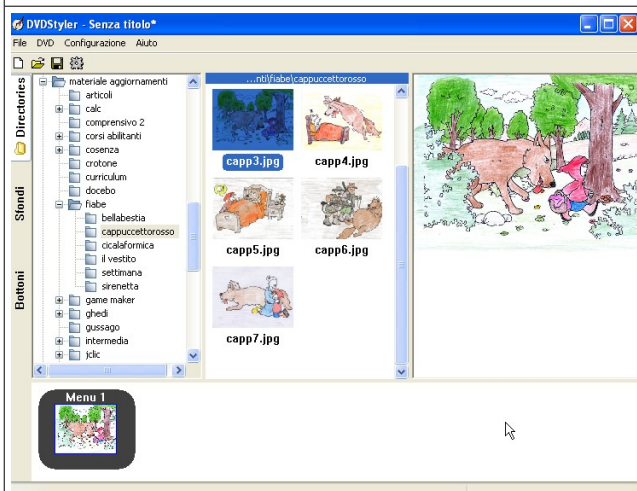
DVDStyler - Senza titolo*

File DVD Configurazione Aiuto

Directories

Sfondi

Bottoni

materiale aggiornamenti
articoli
calc
comprensivo 2
corsi abilitanti
cosenza
crotone
curriculum
docebo
fiabe
bellabestia
cappuccettorosso
cicalaformica
il vestito
settimana
sirenetta
game maker
ghedi
gussago
intermedia
jclic

...nti\fiabe\cappuccettorosso

capp3.jpg
capp4.jpg
capp5.jpg
capp6.jpg
capp7.jpg

Menu 1